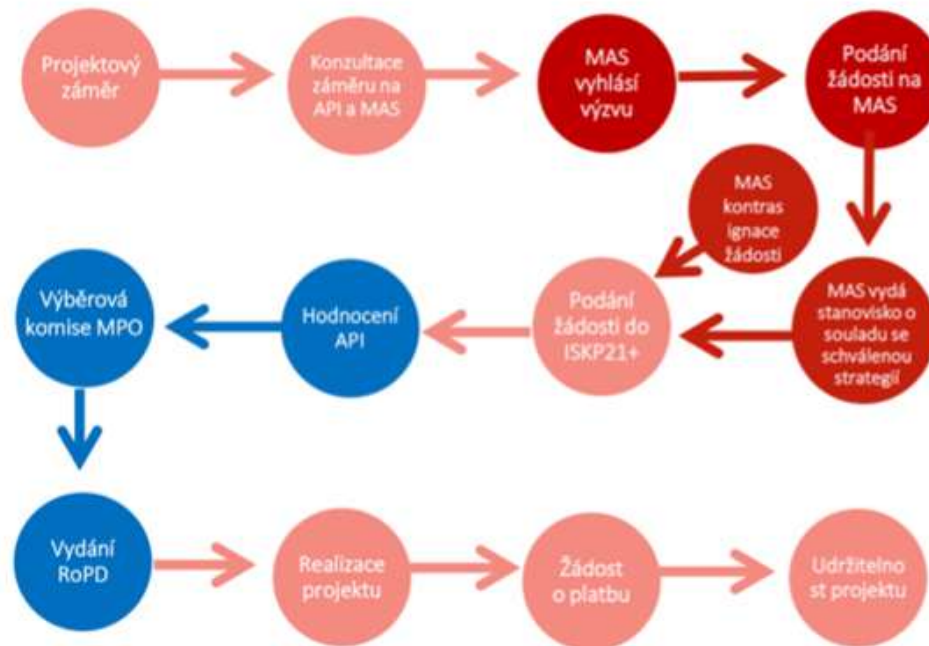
Projektový záměr

Konzultace záměru na API a MAS

MAS vyhlásí výzvu

Podání žádosti na MAS

MAS kontras ignace žádosti

MAS vydá stanovisko o souladu se schválenou strategií

Podání žádosti do ISKP21+

Hodnocení API

Výběrová komise MPO

Vydání RoPD

Realizace projektu

Žádost o platbu

Udržitelno st projektu